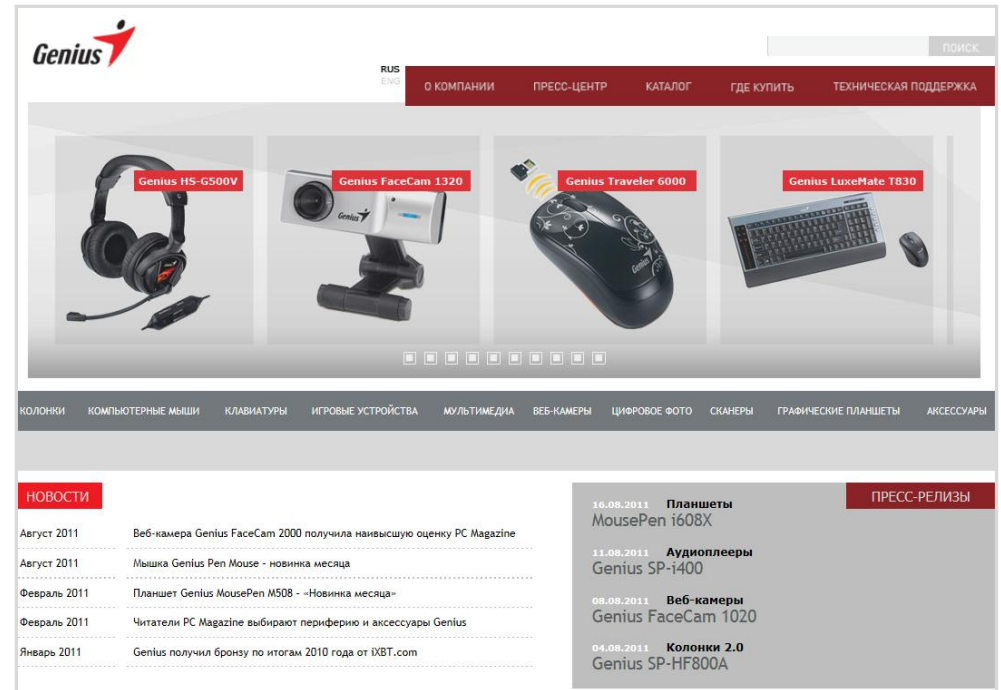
Genius

ПОИСК

RUS
ENG

О КОМПАНИИ ПРЕСС-ЦЕНТР КАТАЛОГ ГДЕ КУПИТЬ ТЕХНИЧЕСКАЯ ПОДДЕРЖКА

Genius HS-G500V
Genius FaceCam 1320
Genius Traveler 6000
Genius LuxeMate T830

КОЛОНКИ КОМПЬЮТЕРНЫЕ МЫШИ КЛАВИАТУРЫ ИГРОВЫЕ УСТРОЙСТВА МУЛЬТИМЕДИА ВЕБ-КАМЕРЫ ЦИФРОВОЕ ФОТО СКАНЕРЫ ГРАФИЧЕСКИЕ ПЛАНШЕТЫ АКСЕССУАРЫ

НОВОСТИ

| | |
|---|---|
| Август 2011 | Веб-камера Genius FaceCam 2000 получила наивысшую оценку PC Magazine |
| Август 2011 | Мышка Genius Pen Mouse - новинка месяца |
| Февраль 2011 | Планшет Genius MousePen M508 - «Новинка месяца» |
| Февраль 2011 | Читатели PC Magazine выбирают периферию и аксессуары Genius |
| Январь 2011 | Genius получил бронзу по итогам 2010 года от iXBT.com |

ПРЕСС-РЕЛИЗЫ

16.08.2011 Планшеты
MousePen i608X

11.08.2011 Аудиоплееры
Genius SP-i400

08.08.2011 Веб-камеры
Genius FaceCam 1020

04.08.2011 Колонки 2.0
Genius SP-HF800A